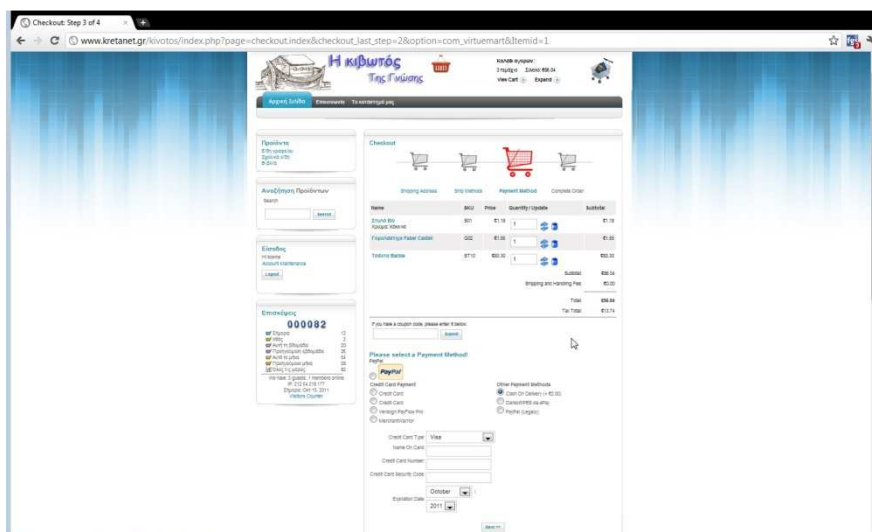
Checkout: Step 3 of 4

www.kretanet.gr/kivotos/index.php?page=checkout.index&checkout_last_step=2&option=com_virtuemart&Itemid=1

Η κιβωτός Της Γνώσης

Καλάθι αγορών:
3 προϊόντα Σύνολο €56.04
View Cart Expand

Αρχική Σελίδα Επικοινωνία Το κατάστημά μας

Προϊόντα
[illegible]
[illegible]
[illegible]

Αναζήτηση Προϊόντων
Search
Search

Είσοδος
Hi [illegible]
Account Maintenance
Logout

Επισκέψεις
000082
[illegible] 12
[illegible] 2
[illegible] 20
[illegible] 26
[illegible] 34
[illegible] 34
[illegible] 82
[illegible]
IP: 212.54.216.177
Σήμερα: Oct 10, 2011
Visitors Counter

Checkout

Shipping Address Ship Method Payment Method Complete Order

| Name | SKU | Price | Quantity / Update | Subtotal |
|---|---|---|---|---|
| Στυλό Bic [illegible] | 001 | €1.19 | 1 | €1.19 |
| Γομολάστιχα Faber Castell | 002 | €1.00 | 1 | €1.00 |
| Τσάντα Barbie | 0710 | €60.30 | 1 | €60.30 |

Subtotal €56.54
Shipping and Handling Fee €0.00
Total €56.64
Tax Total €13.74

If you have a coupon code, please enter it below:
Submit

Please select a Payment Method!
PayPal
PayPal

Credit Card Payment
Credit Card
Credit Card
Verisign PayFlow Pro
Merchant Warrior

Other Payment Methods
Cash On Delivery (+€2.00)
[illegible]
PayPal (Legacy)

Credit Card Type: Visa
Name On Card:
Credit Card Number:
Credit Card Security Code:
Expiration Date: October
2011

Next >>